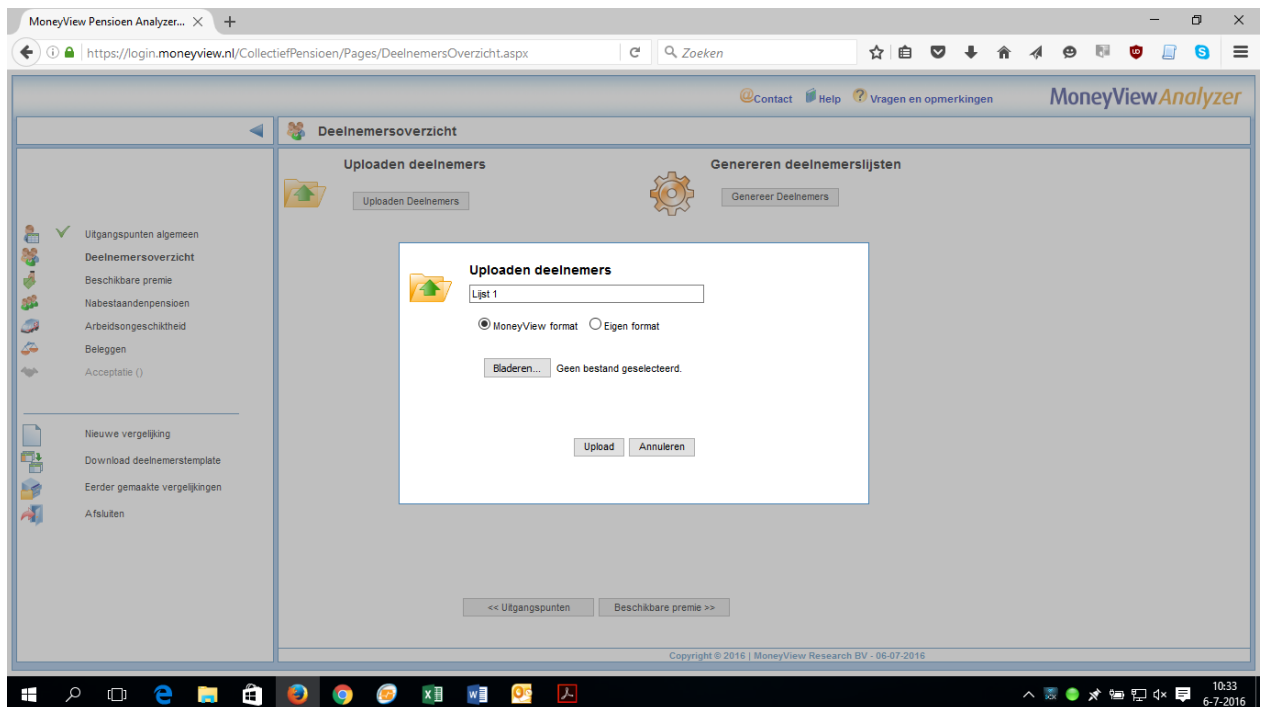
MoneyView Pensioen Analyzer... ×

https://login.moneyview.nl/CollectiefPensioen/Pages/DeelnemersOverzicht.aspx

Zoeken

Contact Help Vragen en opmerkingen MoneyView Analyzer

Deelnemersoverzicht

Uitgangspunten algemeen
Deelnemersoverzicht
Beschikbare premie
Nabestaandenpensioen
Arbeidsongeschiktheid
Beleggen
Acceptatie ()

Nieuwe vergelijking
Download deelnemerstemplate
Eerder gemaakte vergelijkingen
Afsluiten

Uploaden deelnemers
Uploaden Deelnemers

Genereren deelnemerslijsten
Genereer Deelnemers

Uploaden deelnemers
Lijst 1
MoneyView format Eigen format
Bladeren... Geen bestand geselecteerd.
Upload Annuleren

<< Uitgangspunten Beschikbare premie >>

Copyright © 2016 | MoneyView Research BV - 06-07-2016

10:33
6-7-2016